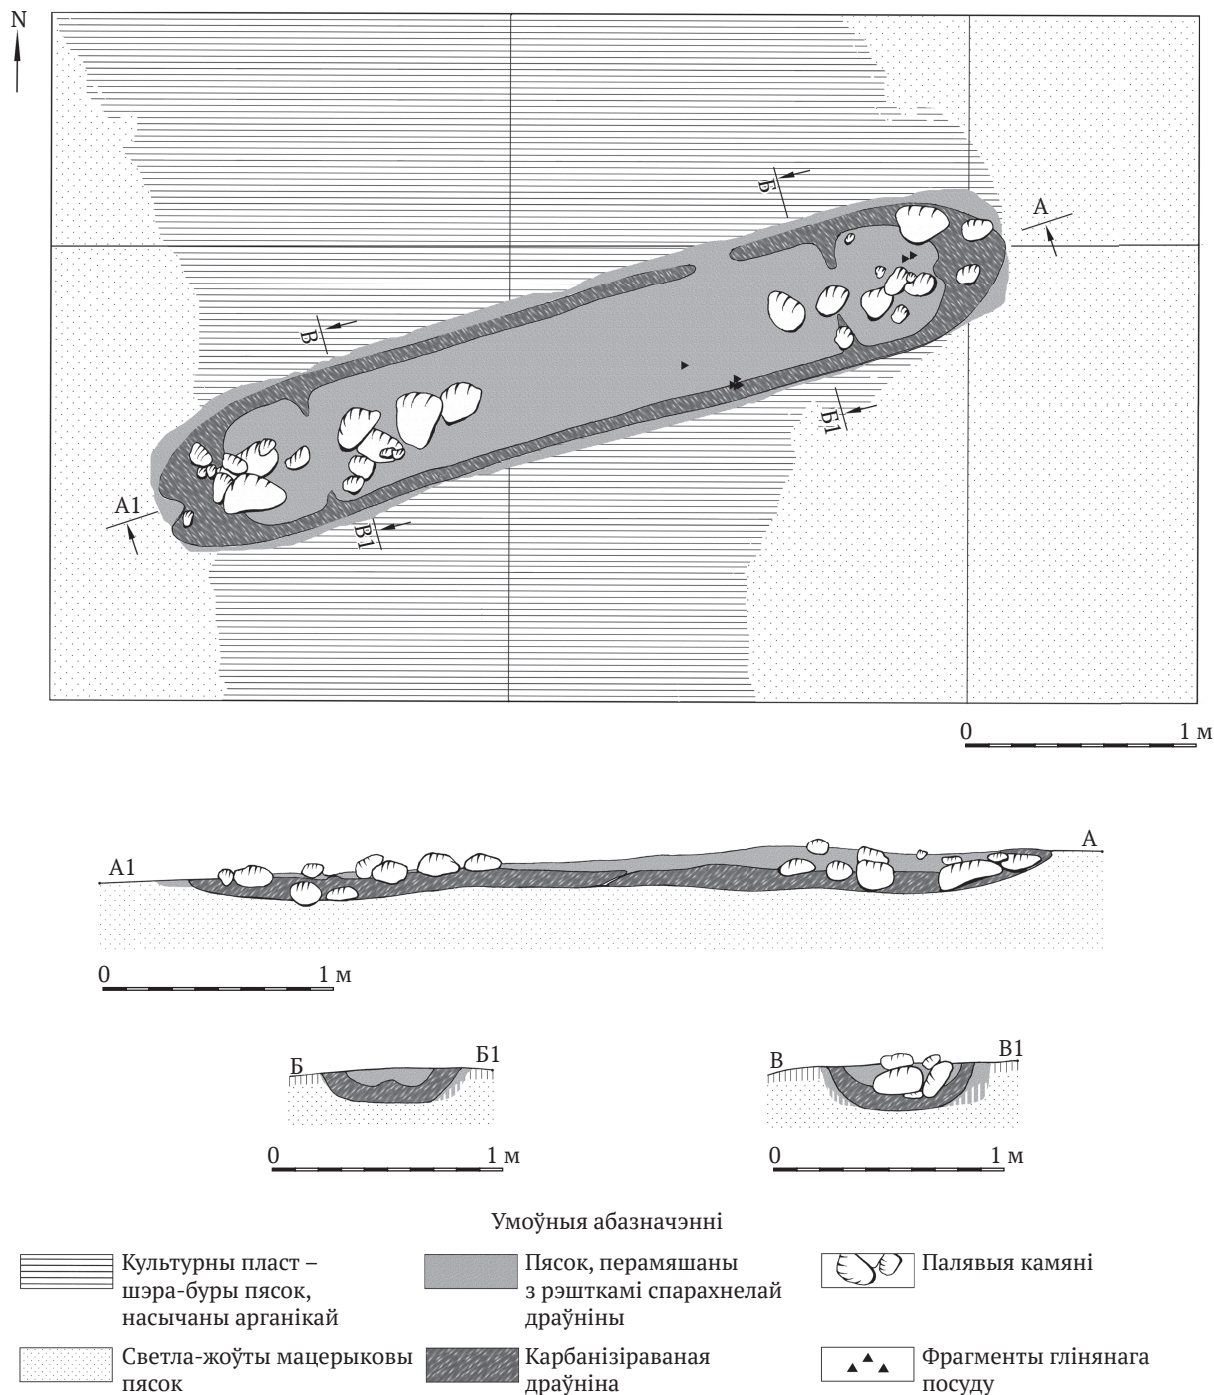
N

Б

А

В

Б1

А1

В1

0 1 м

А1

А

0 1 м

Б

Б1

В

В1

0 1 м

0 1 м

Умоўныя абазначэнні

Культурны пласт – шэра-буры пясок, насычаны арганікай

Пясок, перамяшаны з рэшткамі спарахнелай драўніны

Палявыя камяні

Светла-жоўты мацерыковы пясок

Карбанізіраваная драўніна

Фрагменты глінянага посуду